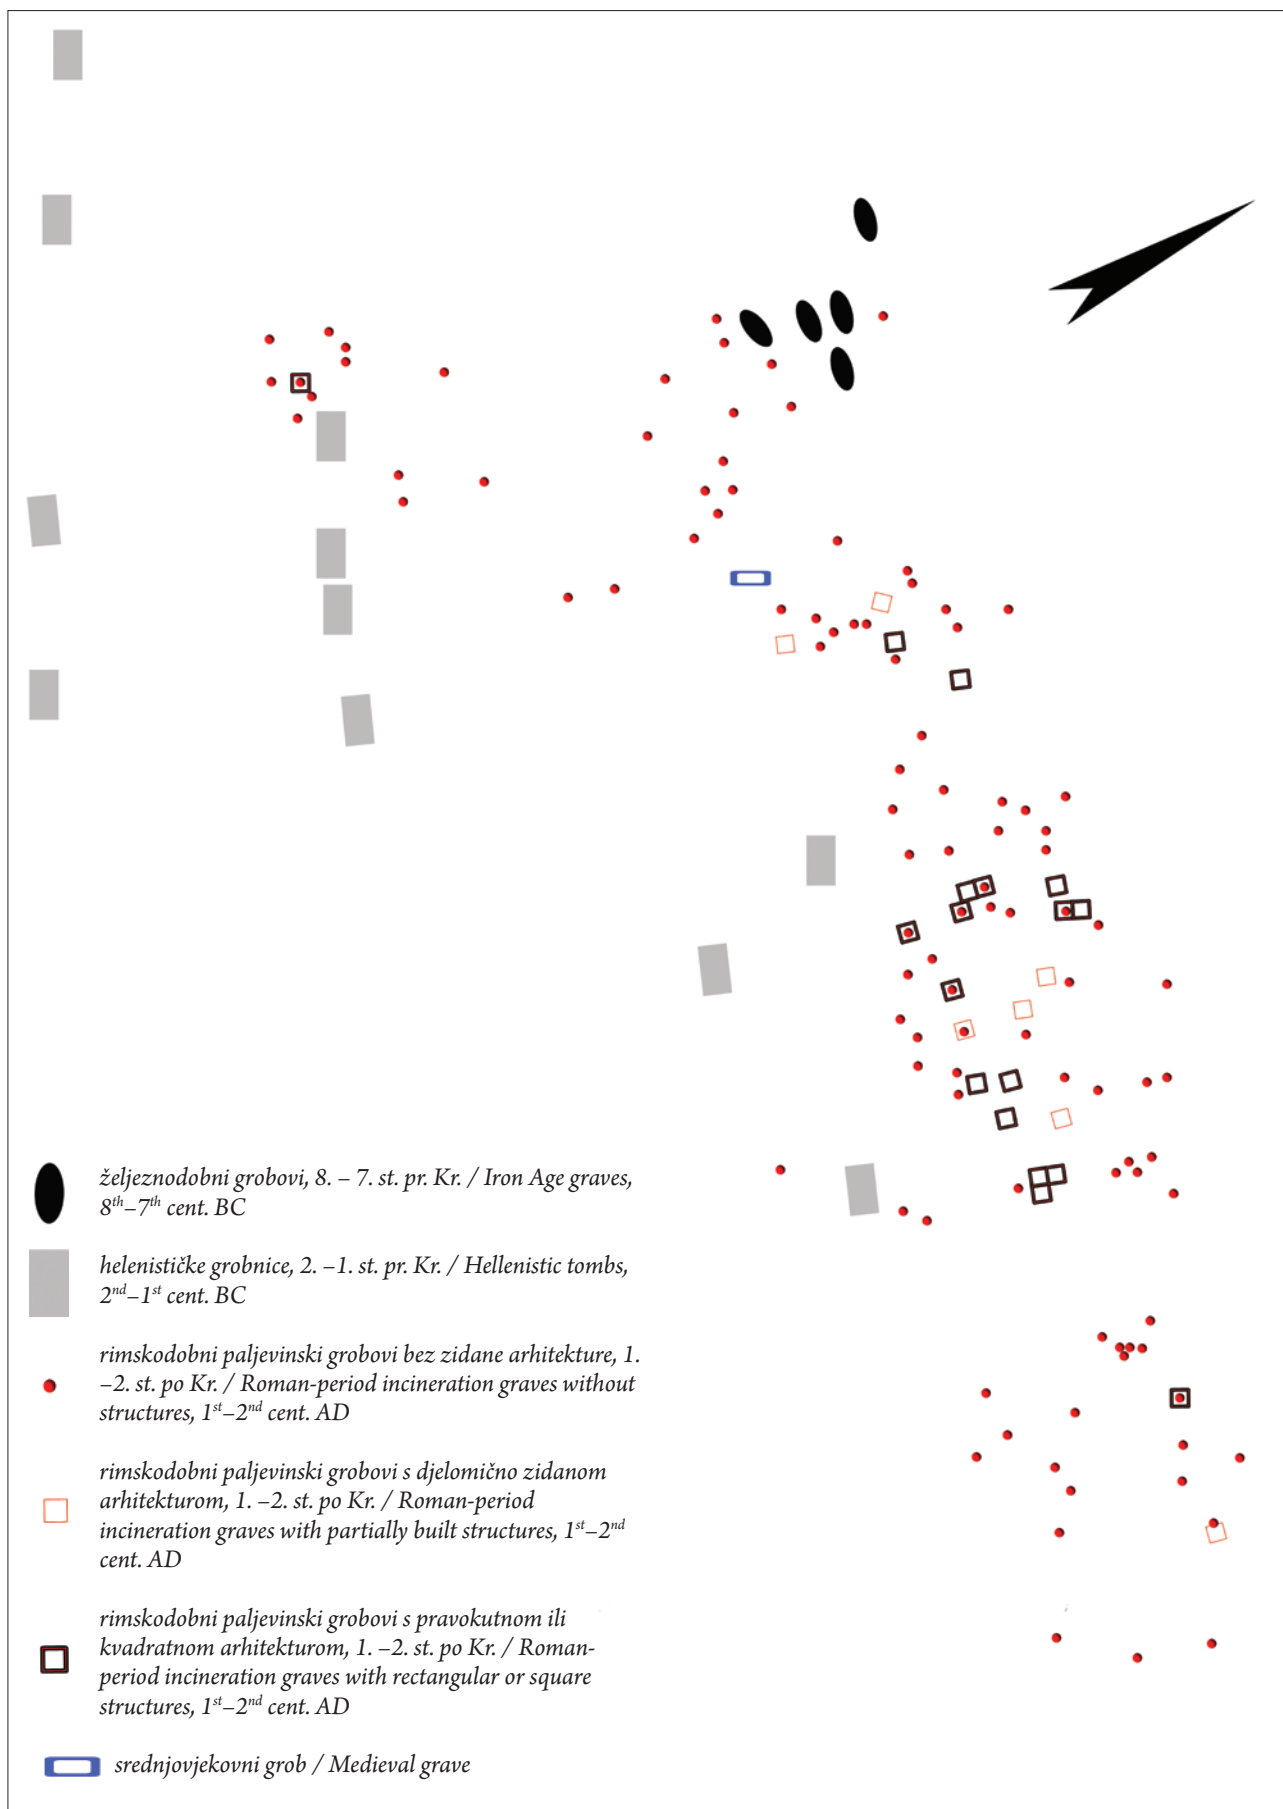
željeznodobni grobovi, 8. – 7. st. pr. Kr. / Iron Age graves, $8^{th}$–$7^{th}$ cent. BC

helenističke grobnice, 2. –1. st. pr. Kr. / Hellenistic tombs, $2^{nd}$–$1^{st}$ cent. BC

rimskodobni paljevinski grobovi bez zidane arhitekture, 1. –2. st. po Kr. / Roman-period incineration graves without structures, $1^{st}$–$2^{nd}$ cent. AD

rimskodobni paljevinski grobovi s djelomično zidanom arhitekturom, 1. –2. st. po Kr. / Roman-period incineration graves with partially built structures, $1^{st}$–$2^{nd}$ cent. AD

rimskodobni paljevinski grobovi s pravokutnom ili kvadratnom arhitekturom, 1. –2. st. po Kr. / Roman-period incineration graves with rectangular or square structures, $1^{st}$–$2^{nd}$ cent. AD

srednjovjekovni grob / Medieval grave